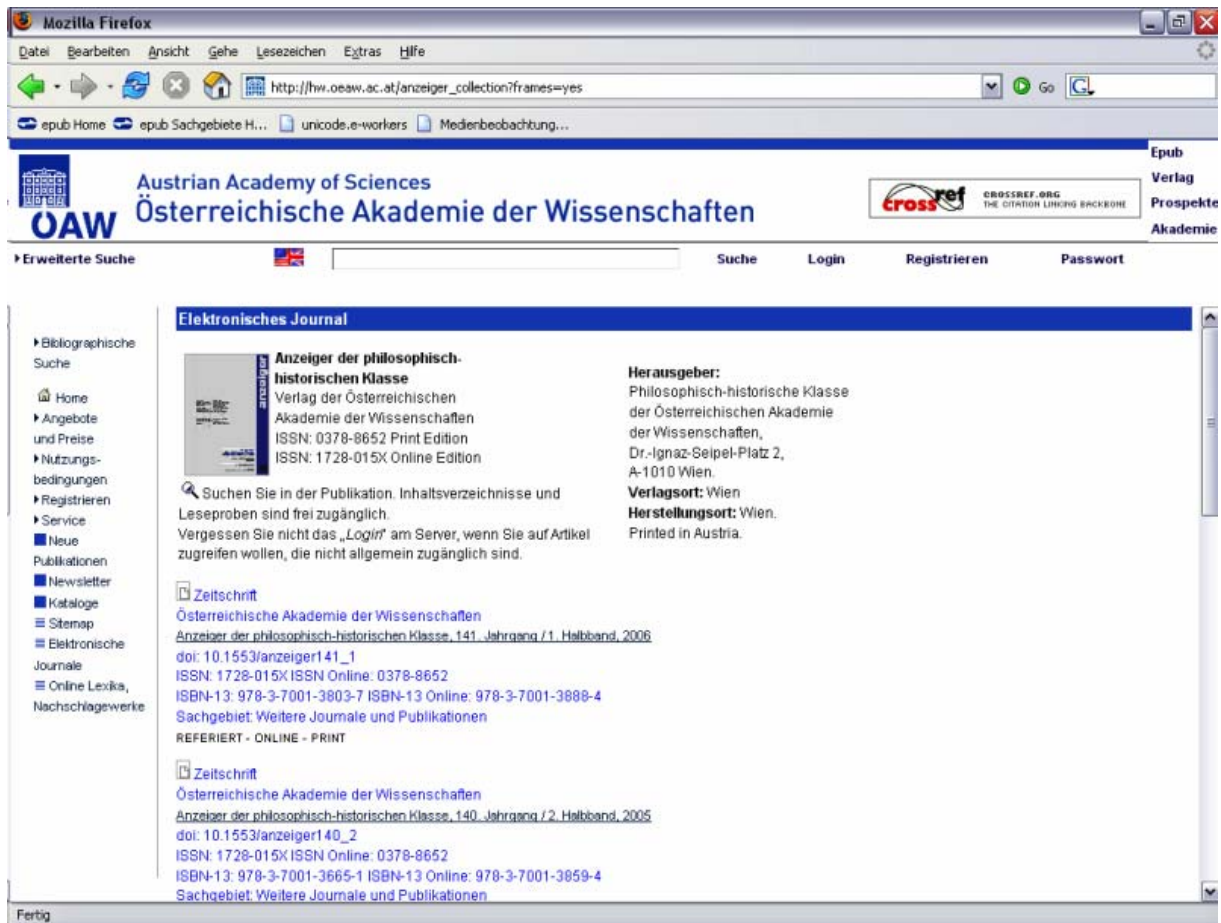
Mozilla Firefox

Datei Bearbeiten Ansicht Gehe Lesezeichen Extras Hilfe

http://hw.oeaw.ac.at/anzeiger_collection?frames=yes

Go

epub Home epub Sachgebiete H... unicode.e-workers Medienbeobachtung...

ÖAW

Austrian Academy of Sciences
Österreichische Akademie der Wissenschaften

crossref CROSSREF.ORG THE CITATION LINKING BACKBONE

Epub
Verlag
Prospekte
Akademie

Erweiterte Suche

Suche Login Registrieren Passwort

Bibliographische Suche
Home
Angebote und Preise
Nutzungsbedingungen
Registrieren
Service
Neue Publikationen
Newsletter
Kataloge
Sitemap
Elektronische Journale
Online Lexika, Nachschlagewerke

Elektronisches Journal

Anzeiger der philosophisch-historischen Klasse
Verlag der Österreichischen Akademie der Wissenschaften
ISSN: 0378-8652 Print Edition
ISSN: 1728-015X Online Edition

Herausgeber:
Philosophisch-historische Klasse der Österreichischen Akademie der Wissenschaften, Dr.-Ignaz-Seipel-Platz 2, A-1010 Wien.
Verlagsort: Wien
Herstellungsort: Wien.
Printed in Austria.

Suchen Sie in der Publikation. Inhaltsverzeichnisse und Leseproben sind frei zugänglich.
Vergessen Sie nicht das „Login" am Server, wenn Sie auf Artikel zugreifen wollen, die nicht allgemein zugänglich sind.

Zeitschrift
Österreichische Akademie der Wissenschaften
Anzeiger der philosophisch-historischen Klasse, 141. Jahrgang / 1. Halbband, 2006
doi: 10.1553/anzeiger141_1
ISSN: 1728-015X ISSN Online: 0378-8652
ISBN-13: 978-3-7001-3803-7 ISBN-13 Online: 978-3-7001-3888-4
Sachgebiet: Weitere Journale und Publikationen
REFERIERT - ONLINE - PRINT

Zeitschrift
Österreichische Akademie der Wissenschaften
Anzeiger der philosophisch-historischen Klasse, 140. Jahrgang / 2. Halbband, 2005
doi: 10.1553/anzeiger140_2
ISSN: 1728-015X ISSN Online: 0378-8652
ISBN-13: 978-3-7001-3665-1 ISBN-13 Online: 978-3-7001-3859-4
Sachgebiet: Weitere Journale und Publikationen

Fertig